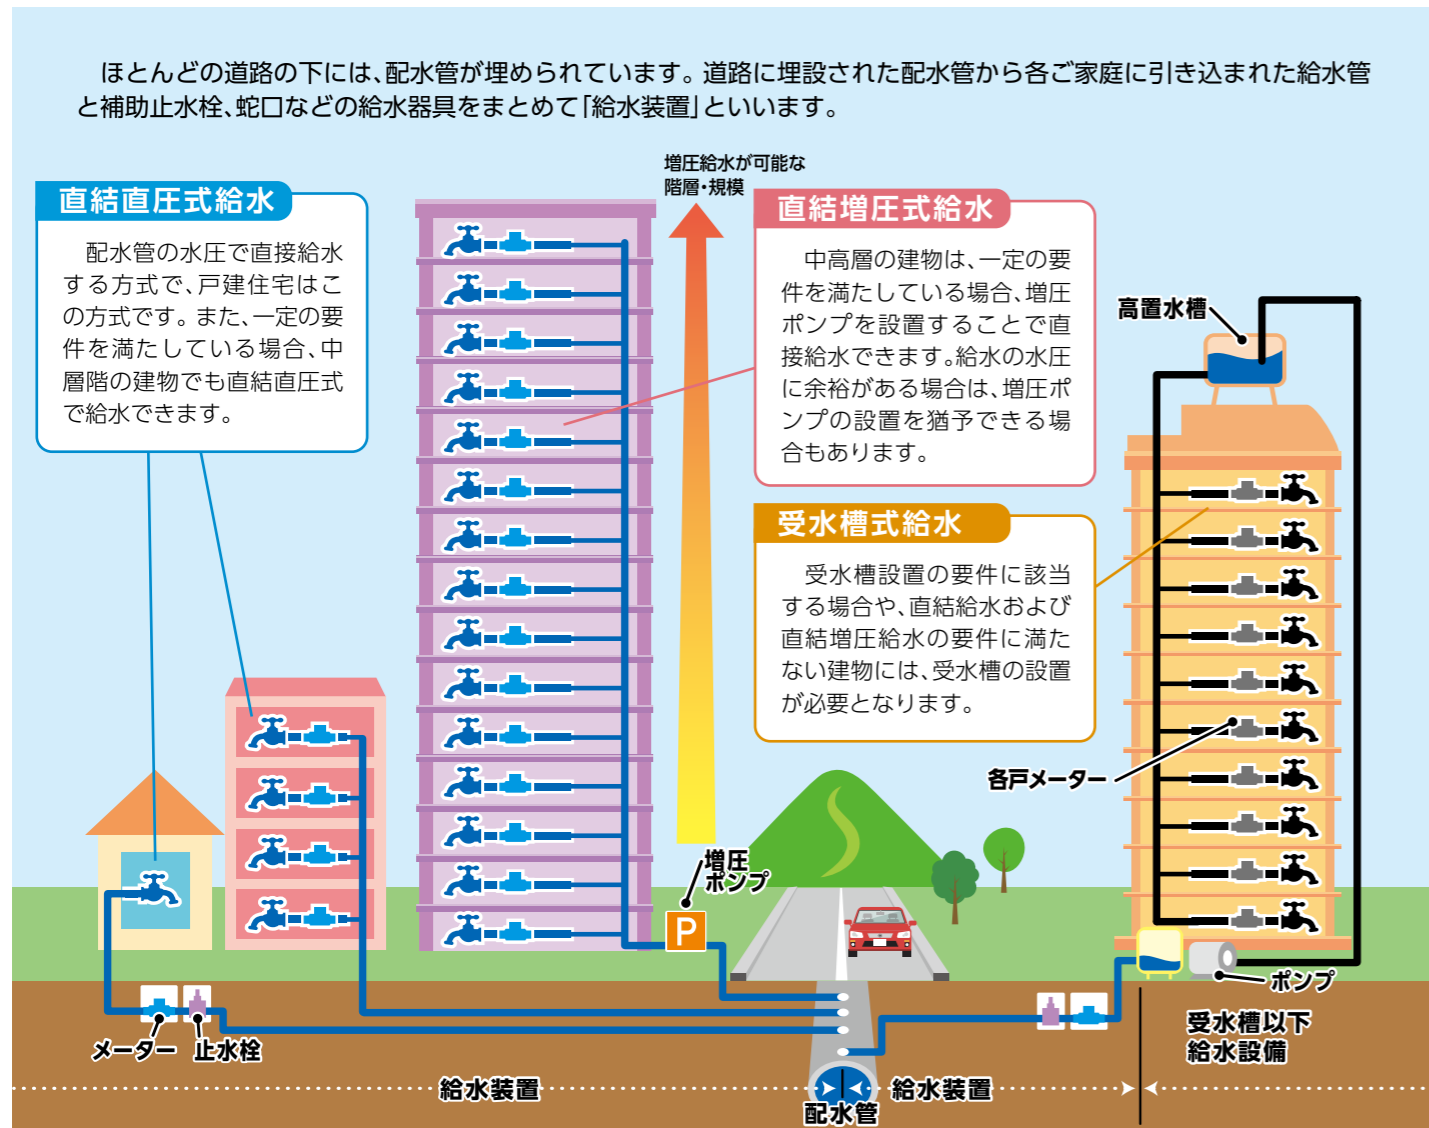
ほとんどの道路の下には、配水管が埋められています。道路に埋設された配水管から各ご家庭に引き込まれた給水管と補助止水栓、蛇口などの給水器具をまとめて「給水装置」といいます。

直結直圧式給水

配水管の水圧で直接給水する方式で、戸建住宅はこの方式です。また、一定の要件を満たしている場合、中層階の建物でも直結直圧式で給水できます。

増圧給水が可能な階層・規模

直結増圧式給水

中高層の建物は、一定の要件を満たしている場合、増圧ポンプを設置することで直接給水できます。給水の水圧に余裕がある場合は、増圧ポンプの設置を猶予できる場合もあります。

高置水槽

受水槽式給水

受水槽設置の要件に該当する場合や、直結給水および直結増圧給水の要件に満たない建物には、受水槽の設置が必要となります。

各戸メーター

増圧ポンプ

P

ポンプ

メーター

止水栓

受水槽以下給水設備

給水装置

配水管

給水装置